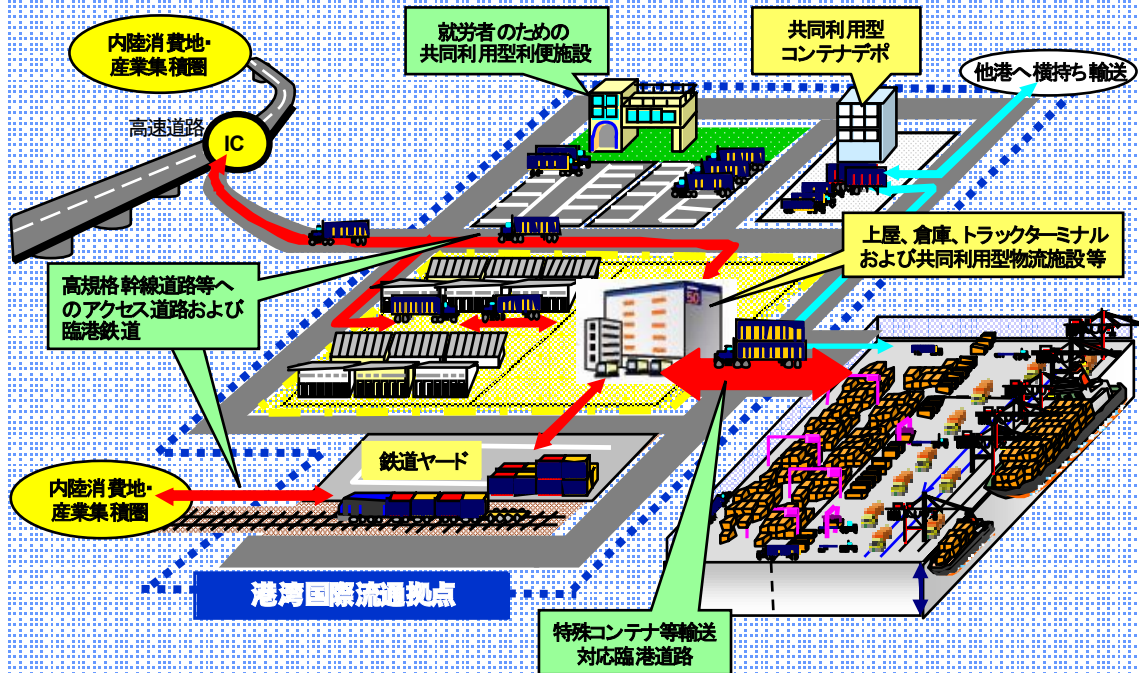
内陸消費地・産業集積圏

就労者のための共同利用型利便施設

共同利用型コンテナデポ

他港へ横持ち輸送

高速道路

IC

上屋、倉庫、トラックターミナルおよび共同利用型物流施設等

高規格幹線道路等へのアクセス道路および臨港鉄道

鉄道ヤード

内陸消費地・産業集積圏

港湾国際流通拠点

特殊コンテナ等輸送対応臨港道路